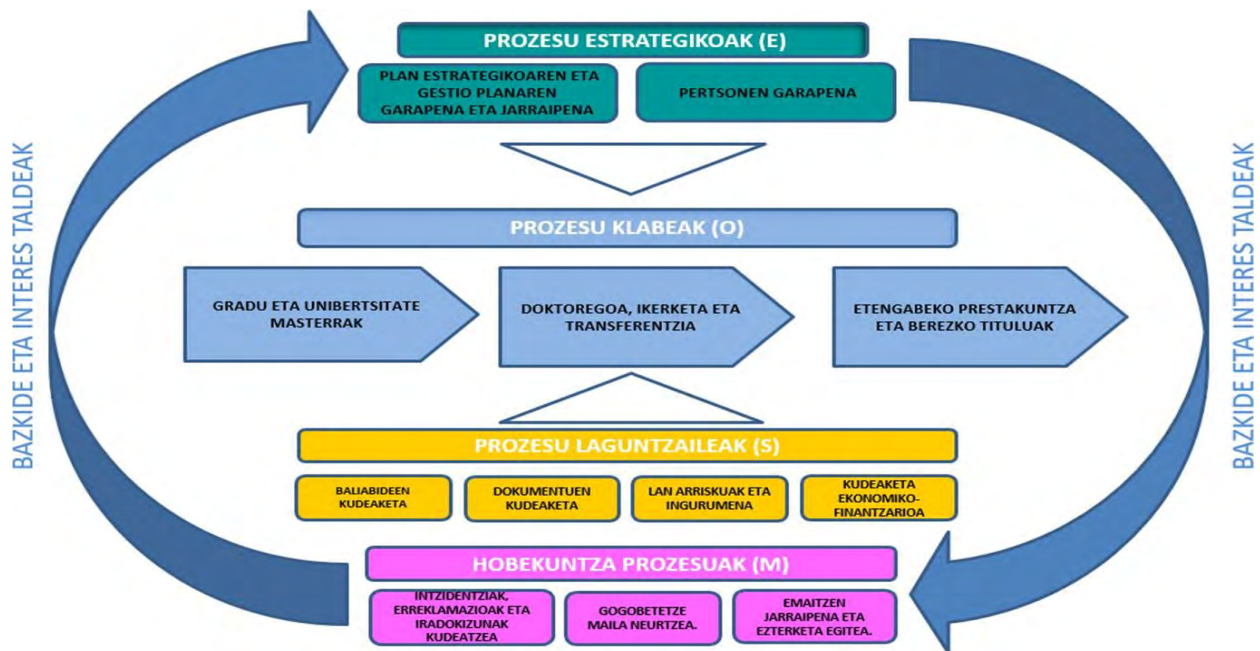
BAZKIDE ETA INTERES TALDEAK

PROZESU ESTRATEGIKOAK (E)

PLAN ESTRATEGIKOAREN ETA GESTIO PLANAREN GARAPENA ETA JARRAIPENA

PERTSONEN GARAPENA

PROZESU KLABEAK (O)

GRADU ETA UNIBERTSITATE MASTERRAK

DOKTOREGOA, IKERKETA ETA TRANSFERENTZIA

ETENGABEKO PRESTAKUNTZA ETA BEREZKO TITULUAK

PROZESU LAGUNTZAILEAK (S)

BALIABIDEEN KUDEAKETA

DOKUMENTUEN KUDEAKETA

LAN ARRISKUAK ETA INGURUMENA

KUDEAKETA EKONOMIKO-FINANTZARIOA

HOBEKUNTZA PROZESUAK (M)

INTZIDENTZIAK, ERREKLAMAZIOAK ETA IRADOKIZUNAK KUDEATZEA

GOGOBETETZE MAILA NEURTZEA.

EMAITZEN JARRAIPENA ETA EZTERKETA EGITEA.

BAZKIDE ETA INTERES TALDEAK